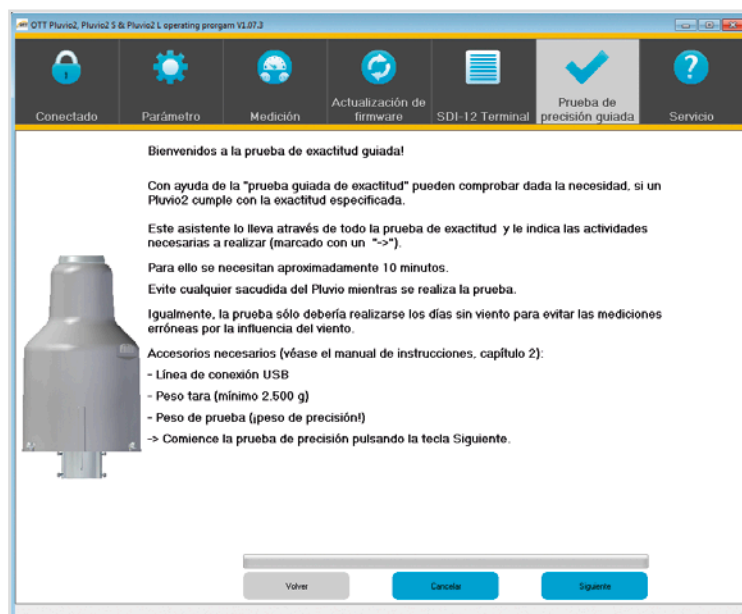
OTT Pluvio2, Pluvio2 S & Pluvio2 L operating prorgam V1.07.3

Conectado
Parámetro
Medición
Actualización de firmware
SDI-12 Terminal
Prueba de precisión guiada
Servicio

Bienvenidos a la prueba de exactitud guiada!

Con ayuda de la "prueba guiada de exactitud" pueden comprobar dada la necesidad, si un Pluvio2 cumple con la exactitud especificada.

Este asistente lo lleva através de todo la prueba de exactitud y le indica las actividades necesarias a realizar (marcado con un "->").

Para ello se necesitan aproximadamente 10 minutos.

Evite cualquier sacudida del Pluvio mientras se realiza la prueba.

Igualmente, la prueba sólo debería realizarse los días sin viento para evitar las mediciones erróneas por la influencia del viento.

Accesorios necesarios (véase el manual de instrucciones, capítulo 2):

- Línea de conexión USB

- Peso tara (mínimo 2.500 g)

- Peso de prueba (¡peso de precisión!)

-> Comience la prueba de precisión pulsando la tecla Siguiente.

Volver
Cancelar
Siguiente